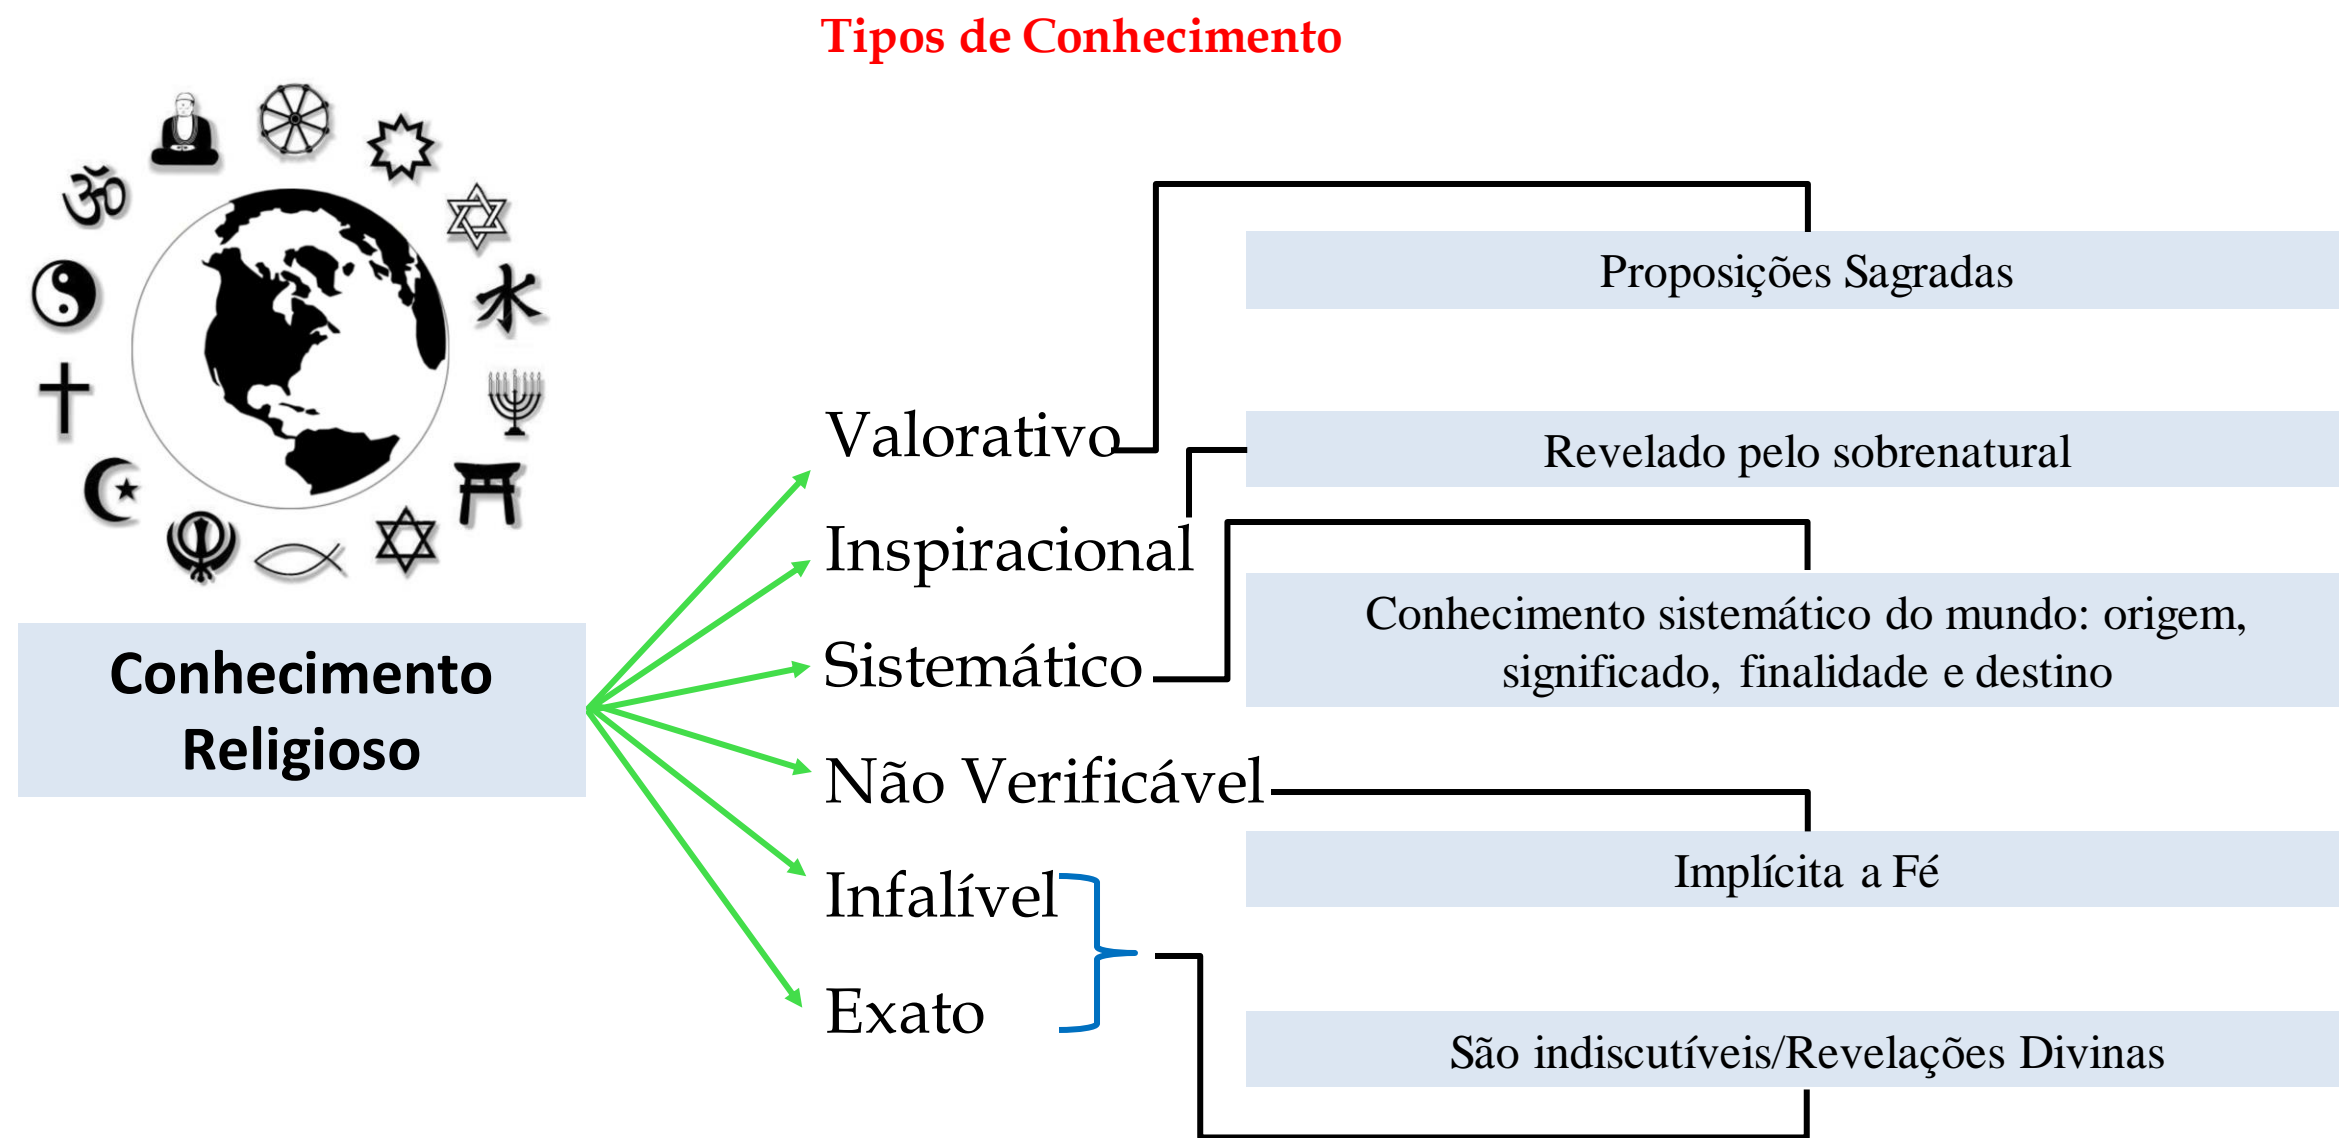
Tipos de Conhecimento

Conhecimento Religioso

Valorativo

Inspiracional

Sistemático

Não Verificável

Infalível

Exato

Proposições Sagradas

Revelado pelo sobrenatural

Conhecimento sistemático do mundo: origem, significado, finalidade e destino

Implícita a Fé

São indiscutíveis/Revelações Divinas